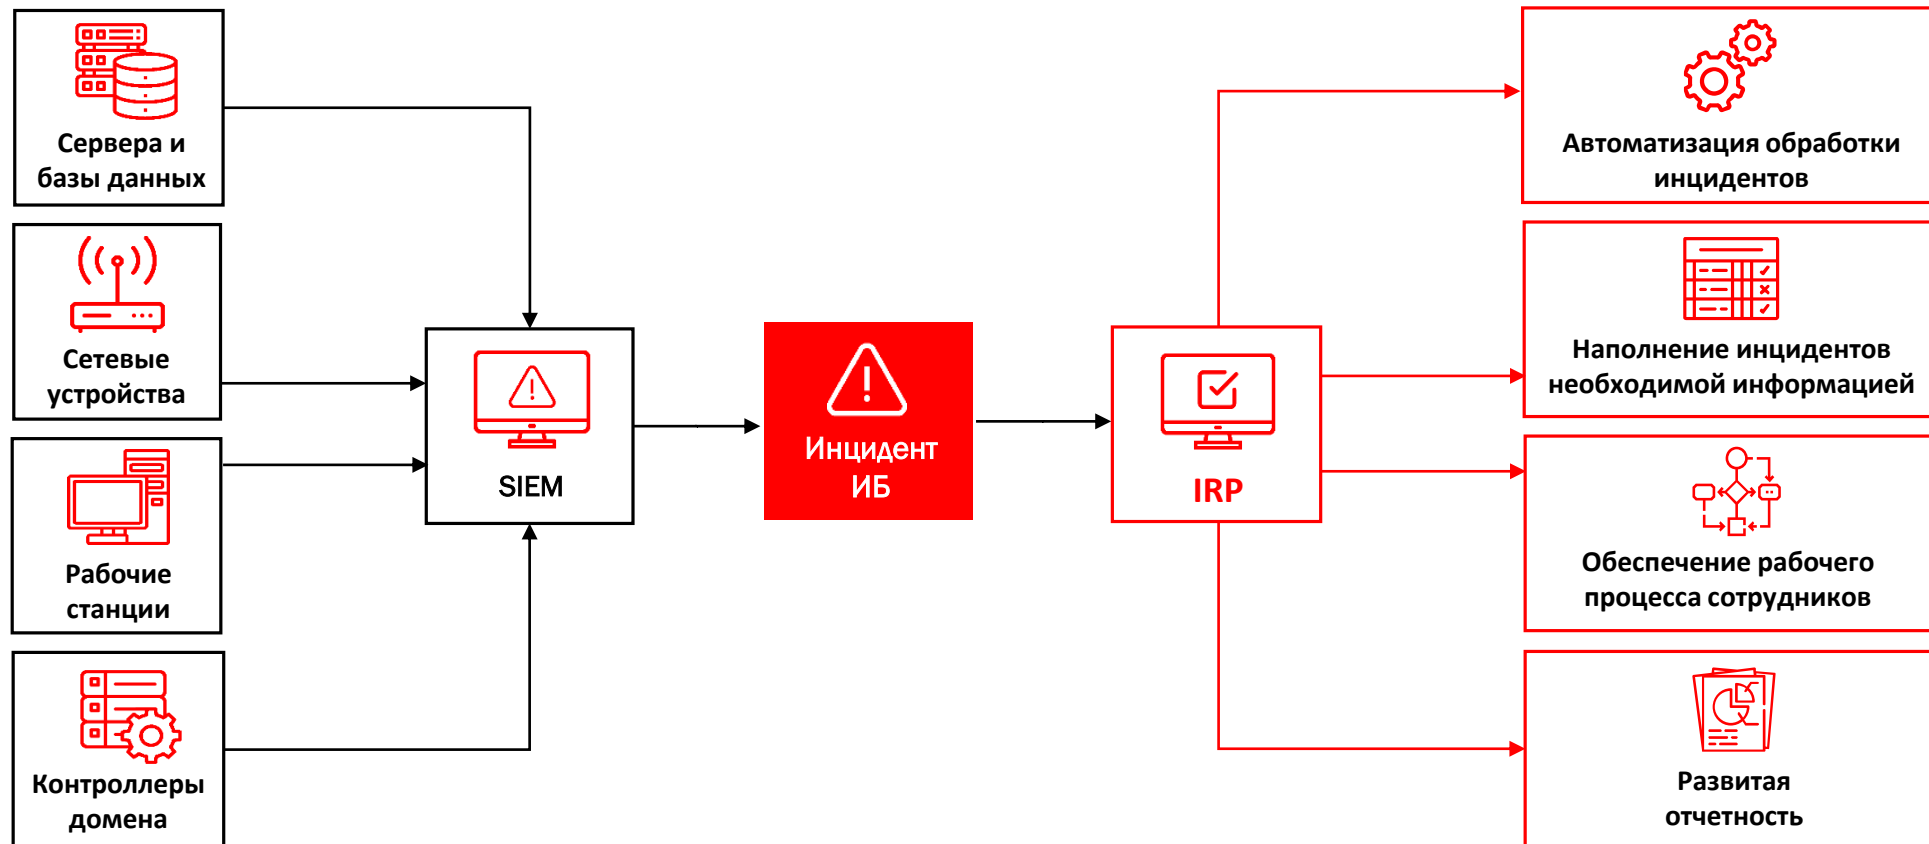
Сервера и базы данных

Сетевые устройства

Рабочие станции

Контроллеры домена

SIEM

Инцидент ИБ

IRP

Автоматизация обработки инцидентов

Наполнение инцидентов необходимой информацией

Обеспечение рабочего процесса сотрудников

Развитая отчетность